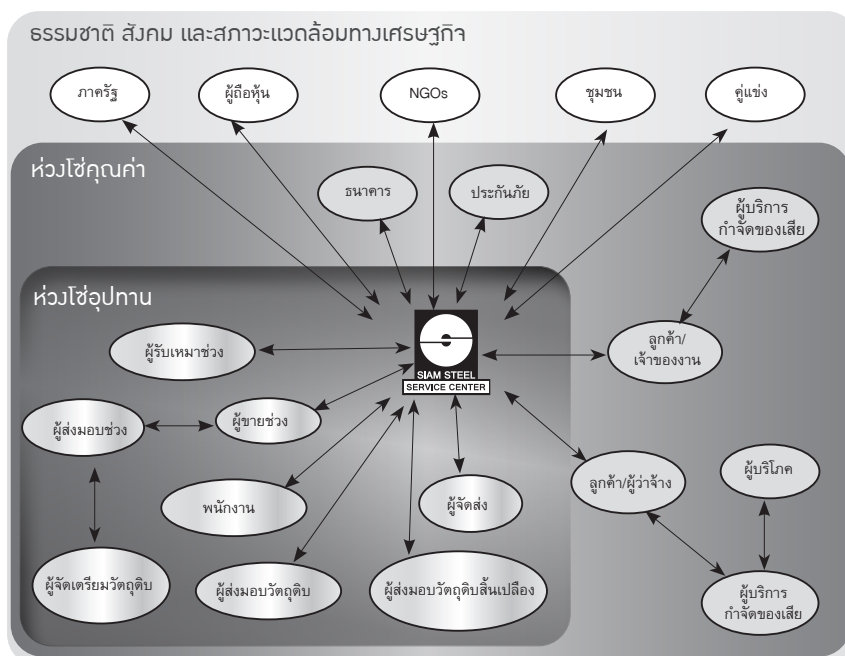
ธรรมชาติ สังคม และสภาวะแวดล้อมทางเศรษฐกิจ

ภาครัฐ

ผู้ถือหุ้น

NGOs

ชุมชน

คู่แข่ง

ห่วงโซ่คุณค่า

ธนาคาร

ประกันภัย

ผู้บริการ กำจัดของเสีย

ห่วงโซ่อุปทาน

ผู้รับเหมาช่วง

SIAM STEEL SERVICE CENTER

ลูกค้า/ เจ้าของงาน

ผู้ส่งมอบช่วง

ผู้ขายช่วง

พนักงาน

ผู้จัดส่ง

ลูกค้า/ผู้ว่าจ้าง

ผู้บริโภค

ผู้จัดเตรียมวัตถุดิบ

ผู้ส่งมอบวัตถุดิบ

ผู้ส่งมอบวัตถุดิบสิ้นเปลือง

ผู้บริการ กำจัดของเสีย